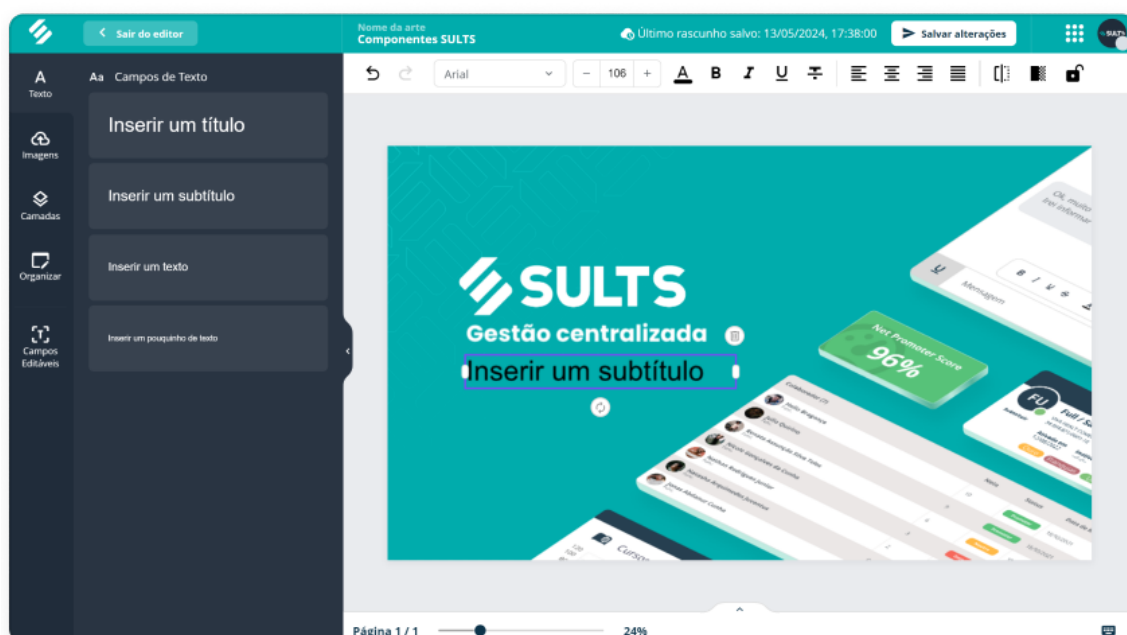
Sair do editor

Nome da arte
Componentes SULTS

Último rascunho salvo: 13/05/2024, 17:38:00

Salvar alterações

A
Texto

Imagens

Camadas

Organizar

Campos Editáveis

Aa Campos de Texto

Inserir um título

Inserir um subtítulo

Inserir um texto

Inserir um pouquinho de texto

Arial

106

B I U

SULTS

Gestão centralizada

Inserir um subtítulo

Net Promoter Score
96%

Mensagem

FU

Página 1 / 1

24%